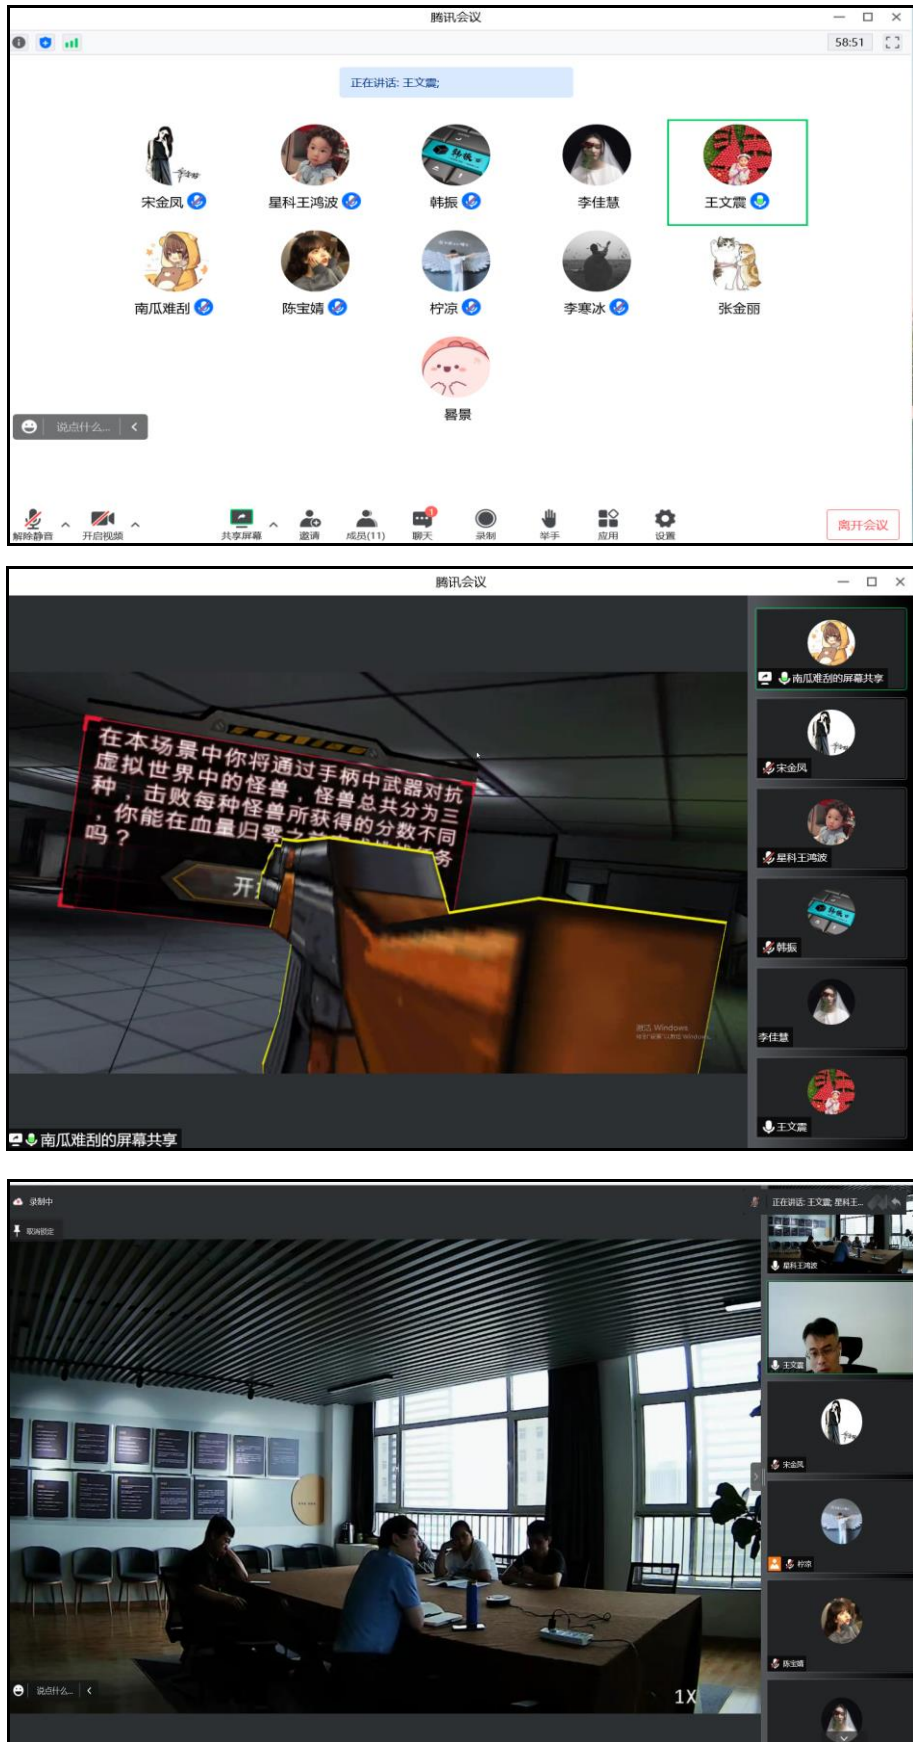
腾讯会议

58:51

正在讲话: 王文震;

宋金凤
星科王鸿波
韩振
李佳慧
王文震
南瓜难刮
陈宝婧
柠凉
李寒冰
张金丽
暑景

说点什么...

解除静音
开启视频
共享屏幕
邀请
成员(11)
聊天
录制
举手
应用
设置
离开会议

腾讯会议

在本场景中你将通过手柄中武器对抗虚拟世界中的怪兽，怪兽总共分为三种，击败每种怪兽所获得的分数不同，你能在血量归零之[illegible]务吗？

开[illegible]

南瓜难刮的屏幕共享
宋金凤
星科王鸿波
韩振
李佳慧
王文震

南瓜难刮的屏幕共享

录制中
取消固定
正在讲话: 王文震; 星科王...
星科王鸿波
王文震
宋金凤
柠凉
陈宝婧
说点什么...
1X